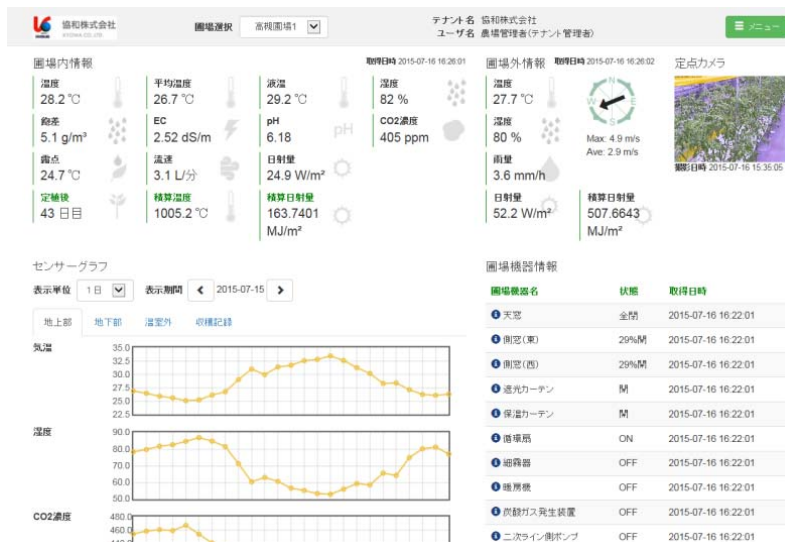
協和株式会社
KYOWA CO.,LTD.

圃場選択 高槻圃場1

テナント名 協和株式会社
ユーザ名 農場管理者(テナント管理者)

メニュー

圃場内情報 取得日時 2015-07-16 16:26:01

温度
28.2 ℃

平均温度
26.7 ℃

液温
29.2 ℃

湿度
82 %

飽差
5.1 g/m³

EC
2.52 dS/m

pH
6.18

CO2濃度
405 ppm

露点
24.7 ℃

流速
3.1 L/分

日射量
24.9 W/m²

定植後
43 日目

積算温度
1005.2 ℃

積算日射量
163.7401 MJ/m²

圃場外情報 取得日時 2015-07-16 16:26:02

温度
27.7 ℃

湿度
80 %

雨量
3.6 mm/h

N S W E

Max: 4.9 m/s
Ave: 2.9 m/s

日射量
52.2 W/m²

積算日射量
507.6643 MJ/m²

定点カメラ

撮影日時 2015-07-16 15:35:05

センサーグラフ

表示単位 1日

表示期間 2015-07-15

地上部 地下部 温室外 収穫記録

気温
35.0
32.5
30.0
27.5
25.0
22.5

湿度
90.0
80.0
70.0
60.0
50.0

CO2濃度
480.0
460.0
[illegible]

圃場機器情報

| 圃場機器名 | 状態 | 取得日時 |
|---|---|---|
| 天窓 | 全開 | 2015-07-16 16:22:01 |
| 側窓(東) | 29%開 | 2015-07-16 16:22:01 |
| 側窓(西) | 29%開 | 2015-07-16 16:22:01 |
| 遮光カーテン | 開 | 2015-07-16 16:22:01 |
| 保温カーテン | 開 | 2015-07-16 16:22:01 |
| 循環扇 | ON | 2015-07-16 16:22:01 |
| 細霧器 | OFF | 2015-07-16 16:22:01 |
| 暖房機 | OFF | 2015-07-16 16:22:01 |
| 炭酸ガス発生装置 | OFF | 2015-07-16 16:22:01 |
| 二次ライン側ポンプ | OFF | 2015-07-16 16:22:01 |